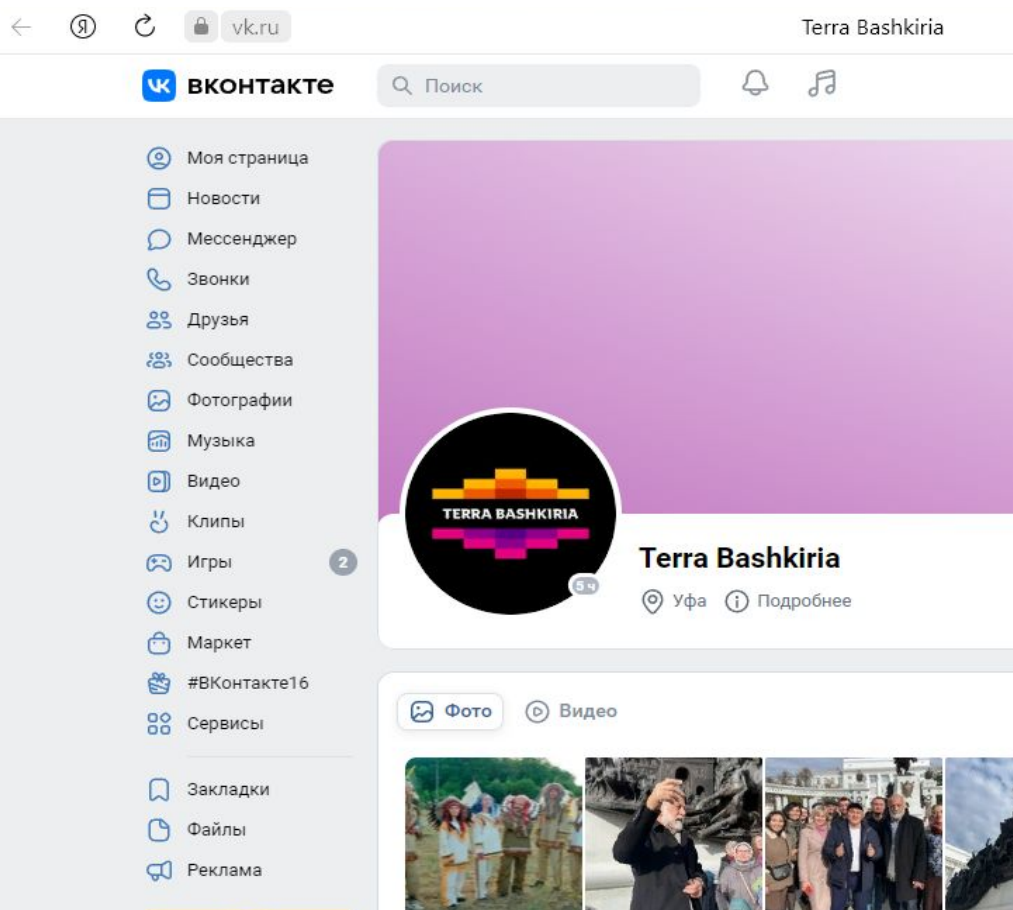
vk.ru

Terra Bashkiria

вконтакте

Поиск

Моя страница
Новости
Мессенджер
Звонки
Друзья
Сообщества
Фотографии
Музыка
Видео
Клипы
Игры 2
Стикеры
Маркет
#ВКонтакте16
Сервисы

Закладки
Файлы
Реклама

TERRA BASHKIRIA

5 ч

Terra Bashkiria

Уфа Подробнее

Фото Видео